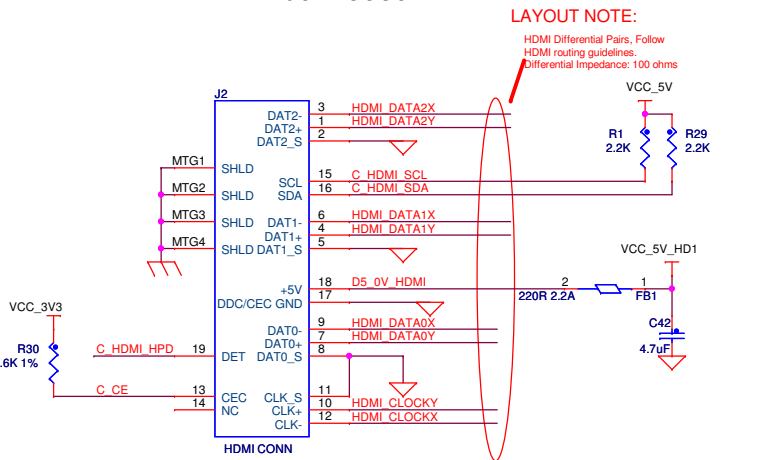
LAYOUT NOTE:

HDMI Differential Pairs, Follow HDMI routing guidelines. Differential Impedance: 100 ohms

VCC_5V

R1
2.2K

R29
2.2K

J2

MTG1
MTG2
MTG3
MTG4

SHLD
SHLD
SHLD
SHLD

DAT2-
DAT2+
DAT2_S
SCL
SDA
DAT1-
DAT1+
DAT1_S
+5V
DDC/CEC GND
DAT0-
DAT0+
DAT0_S
CLK_S
CLK+
CLK-

3 HDMI_DATA2X
1 HDMI_DATA2Y
2
15 C_HDMI_SCL
16 C_HDMI_SDA
6 HDMI_DATA1X
4 HDMI_DATA1Y
5
18 D5_0V_HDMI
17
9 HDMI_DATA0X
7 HDMI_DATA0Y
8
11
10 HDMI_CLOCKY
12 HDMI_CLOCKX

VCC_5V_HD1

2
220R 2.2A
1
FB1

C42
4.7uF

VCC_3V3

R30
.6K 1%

C_HDMI_HPD 19 DET
C_CE 13 CEC
14 NC

HDMI CONN